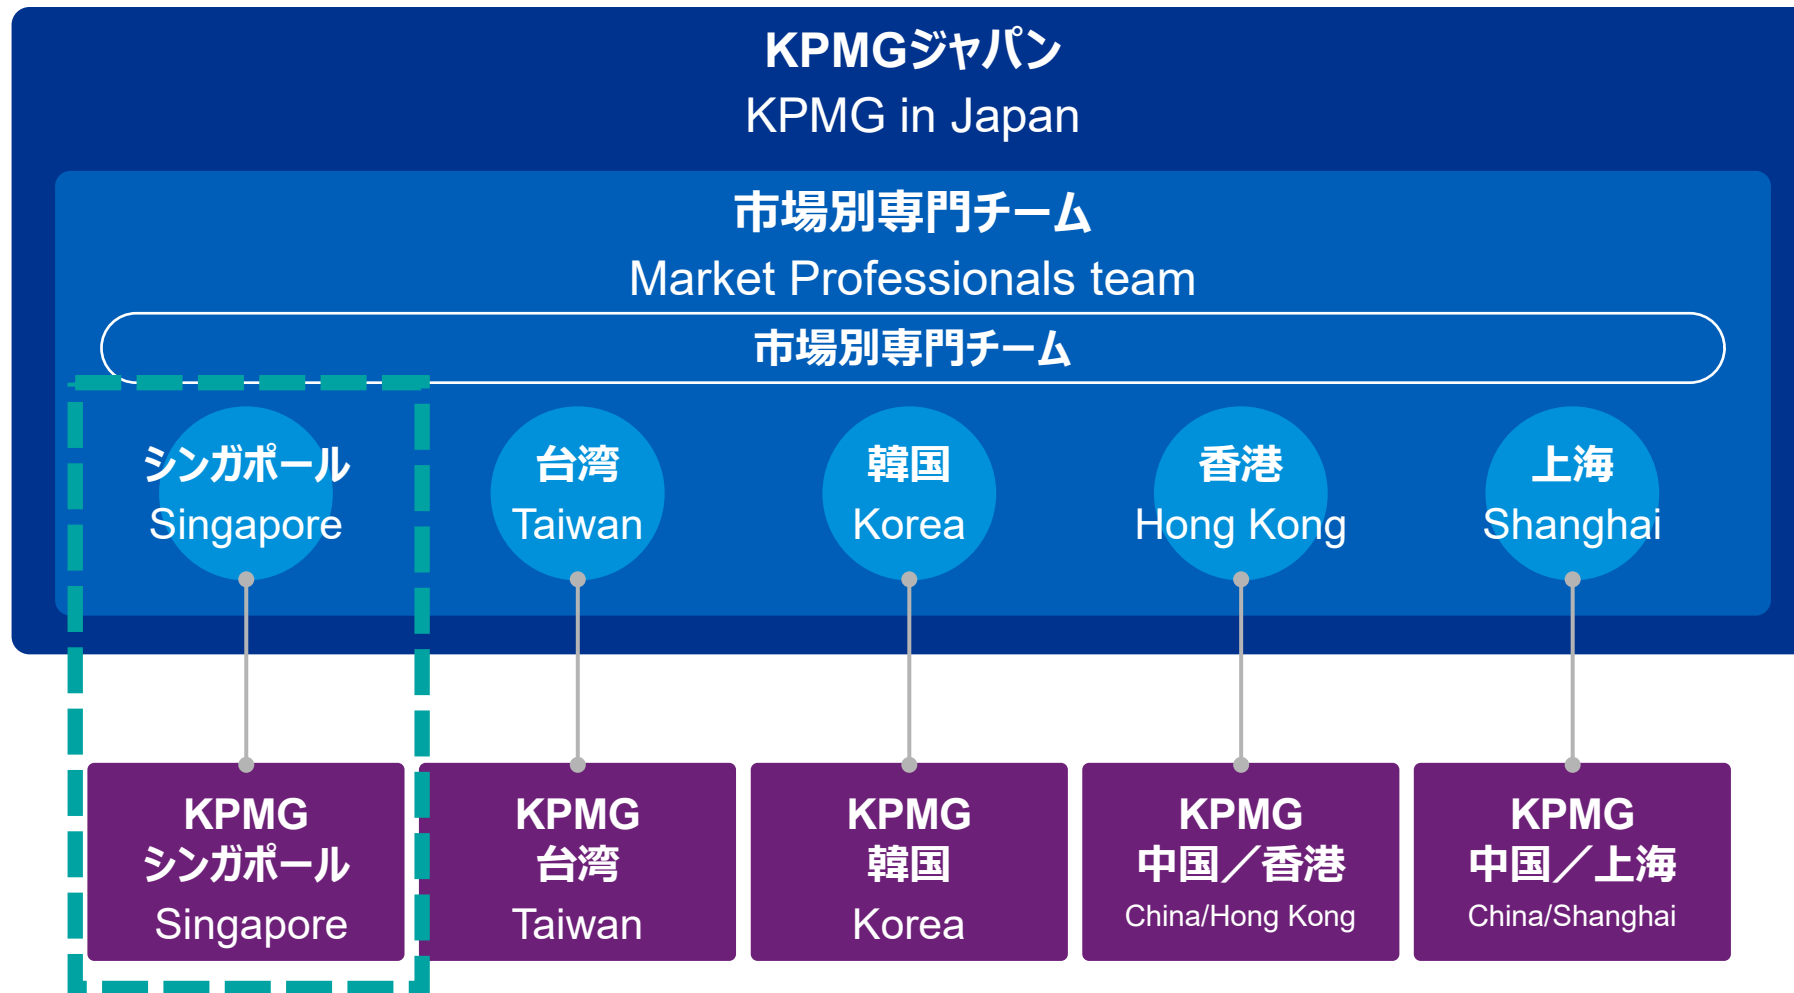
KPMGジャパン
KPMG in Japan

市場別専門チーム
Market Professionals team

市場別専門チーム

シンガポール
Singapore

台湾
Taiwan

韓国
Korea

香港
Hong Kong

上海
Shanghai

KPMG
シンガポール
Singapore

KPMG
台湾
Taiwan

KPMG
韓国
Korea

KPMG
中国／香港
China/Hong Kong

KPMG
中国／上海
China/Shanghai